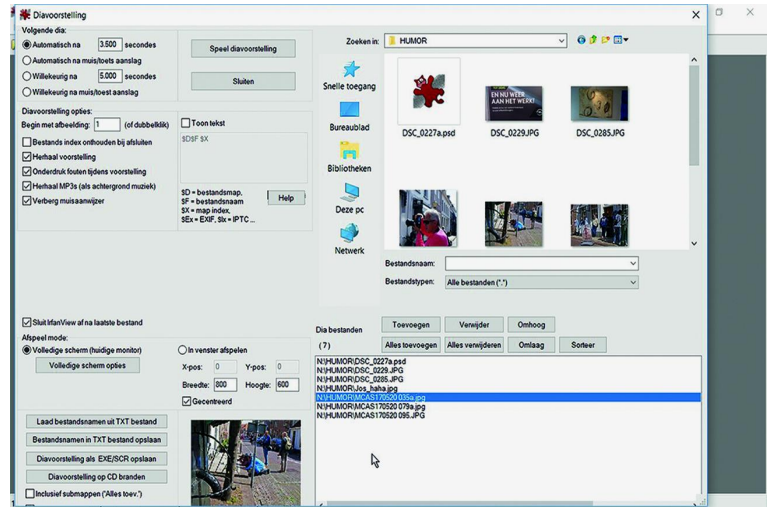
Diavoorstelling

Volgende dia:
Automatisch na 3.500 seconden
Automatisch na muis/toets aanslag
Willekeurig na 5.000 seconden
Willekeurig na muis/toets aanslag

Speel diavoorstelling
Sluiten

Diavoorstelling opties:
Begin met afbeelding: 1 (of dubbelklik)
Bestands index onthouden bij afsluiten
Herhaal voorstelling
Onderdruk fouten tijdens voorstelling
Herhaal MP3s (als achtergrond muziek)
Verberg muisaanwijzer

Toon tekst
$D$F $X

$D = bestandsmap,
$F = bestandsnaam
$X = map index,
$Ex = EXIF, $Ix = IPTC ...

Help

Zoeken in: HUMOR

Snelle toegang
Bureaublad
Bibliotheken
Deze pc
Netwerk

DSC_0227a.psd
EN NU WEER AAN HET WERK!
DSC_0229.JPG
DSC_0285.JPG

Bestandsnaam:
Bestandstypen: Alle bestanden (*.*)

Sluit IrfanView af na laatste bestand
Afspeel mode:
Volledige scherm (huidige monitor)
In venster afspelen
Volledige scherm opties
X-pos: 0
Y-pos: 0
Breedte: 800
Hoogte: 600
Gecentreerd

Dia bestanden
(7)
Toevoegen
Verwijder
Omhoog
Alles toevoegen
Alles verwijderen
Omlaag
Sorteer

N:\HUMOR\DSC_0227a.psd
N:\HUMOR\DSC_0229.JPG
N:\HUMOR\DSC_0285.JPG
N:\HUMOR\Jos_haha.jpg
N:\HUMOR\MCAS170520 035a.jpg
N:\HUMOR\MCAS170520 079a.jpg
N:\HUMOR\MCAS170520 095.JPG

Laad bestandsnamen uit TXT bestand
Bestandsnamen in TXT bestand opslaan
Diavoorstelling als EXE/SCR opslaan
Diavoorstelling op CD branden
Inclusief submappen ('Alles toev.')